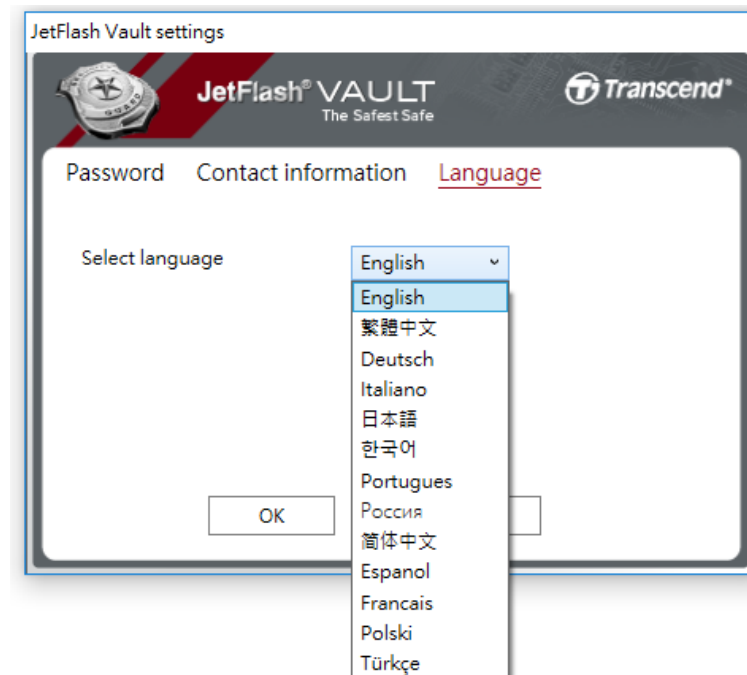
JetFlash Vault settings

JetFlash® VAULT
The Safest Safe

Transcend®

Password Contact information Language

Select language

English

English
繁體中文
Deutsch
Italiano
日本語
한국어
Portugues
Россия
简体中文
Espanol
Francais
Polski
Türkçe

OK